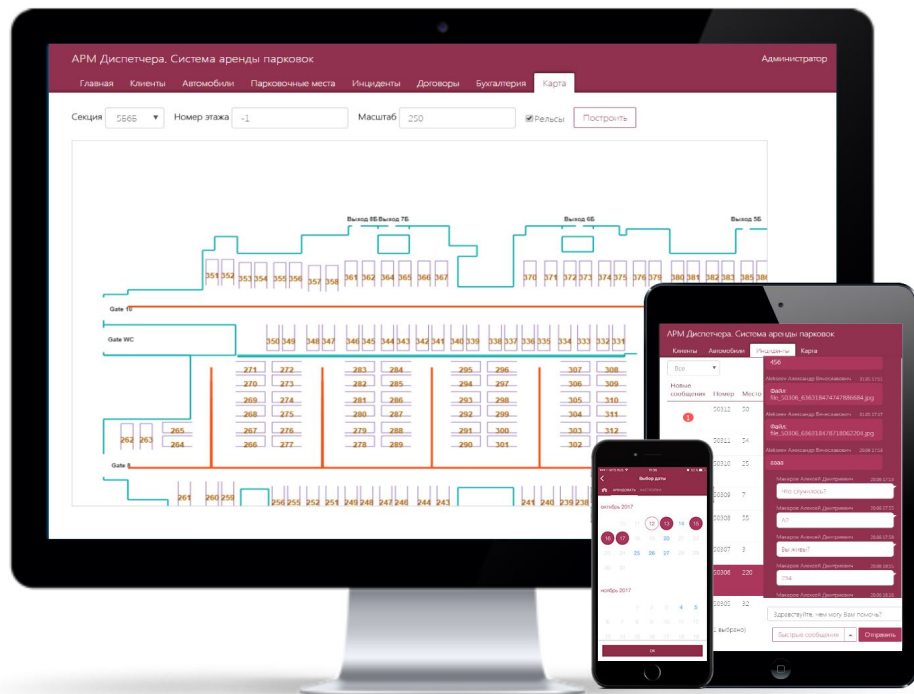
АРМ Диспетчера. Система аренды парковок

Администратор

Главная | Клиенты | Автомобили | Парковочные места | Инциденты | Договоры | Бухгалтерия | Карта

Секция 5Б6Б
Номер этажа -1
Масштаб 250
Рельсы
Построить

Выход 8Б Выход 7Б
Выход 6Б
Выход 5Б

351 352 353 354 355 356 357 358 361 362 364 365 366 367 370 371 372 373 374 375 376 379 380 381 383 385 386

Gate 10
Gate WC

350 349 348 347 346 345 344 343 342 341 340 339 338 337 336 335 334 333 332 331

271 272 283 284 295 296 307 308
270 273 282 285 294 297 306 309
269 274 281 286 293 298 305 310
268 275 280 287 292 299 304 311
267 276 279 288 291 300 303 312
266 277 278 289 290 301 302 313
265 264
262 263

Gate 9

261 260 259 256 255 252 251 249 248 247 246 244 243 241

АРМ Диспетчера. Система аренды парковок
Клиенты | Автомобили | Инциденты | Карта

Все
Новые сообщения | Номер | Место
1
S0312 20
S0311 34
S0310 25
S0309 7
S0308 55
S0307 3
S0306 220
S0305 32

456
Алёшин Александр Вячеславович 31.05 17:51
Файл: file_S0306_636318474747886684.jpg
Алёшин Александр Вячеславович 31.05 17:17
Файл: file_S0306_636318478718062204.jpg
Алёшин Александр Вячеславович 28.06 17:14
5566
Макаров Алексей Дмитриевич 28.06 17:14
Что случилось?
Макаров Алексей Дмитриевич 28.06 17:22
А?
Макаров Алексей Дмитриевич 28.06 17:28
Вы живы?
Макаров Алексей Дмитриевич 28.06 17:29
?54
Макаров Алексей Дмитриевич 28.06 18:10
Здравствуйте, чем могу Вам помочь?
Быстрые сообщения
Отправить

Выбор даты
Инциденты | Настройки
октябрь 2017
12 13 14 15
16 17
20
25 26 27 28
ноябрь 2017
4 5
ОК
(с выбрано)